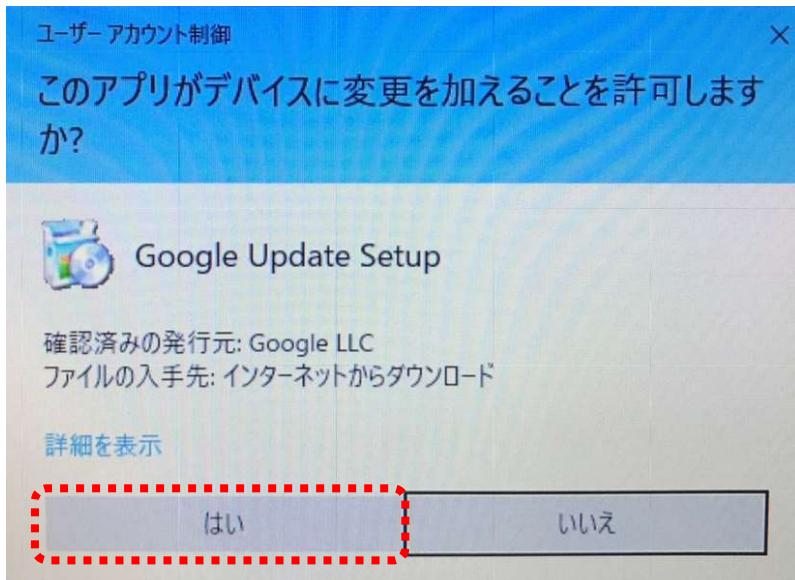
ユーザー アカウント制御

×

このアプリがデバイスに変更を加えることを許可しますか?

Google Update Setup

確認済みの発行元: Google LLC
ファイルの入手先: インターネットからダウンロード

詳細を表示

はい

いいえ